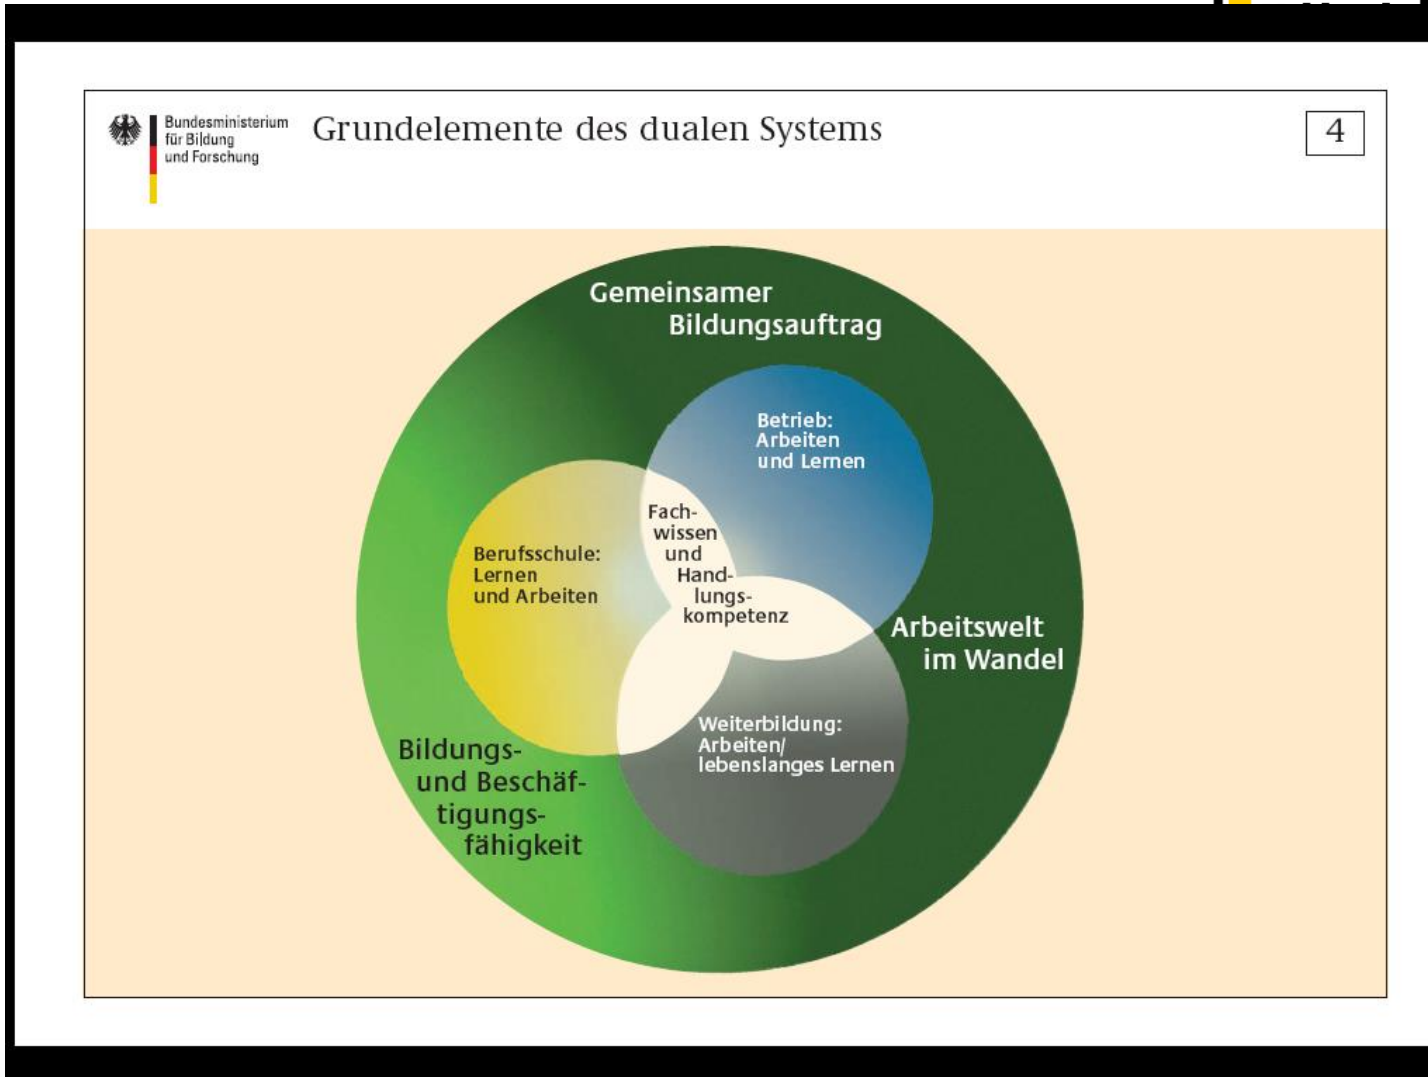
Bundesministerium für Bildung und Forschung

Grundelemente des dualen Systems

4

Gemeinsamer Bildungsauftrag

Betrieb: Arbeiten und Lernen

Berufsschule: Lernen und Arbeiten

Fachwissen und Handlungskompetenz

Arbeitswelt im Wandel

Weiterbildung: Arbeiten/ lebenslanges Lernen

Bildungs- und Beschäftigungsfähigkeit